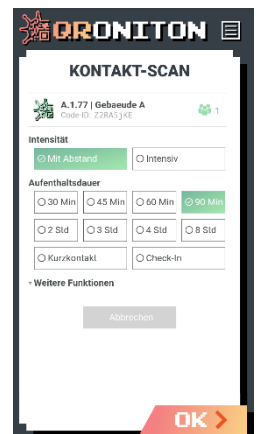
QRONITON

KONTAKT-SCAN

A.1.77 | Gebaeude A
Code ID: Z2RA5 jKE

1

Intensität

Mit Abstand

Intensiv

Aufenthaltsdauer

30 Min

45 Min

60 Min

90 Min

2 Std

3 Std

4 Std

8 Std

Kurzkontakt

Check-In

• Weitere Funktionen

Abbrechen

OK